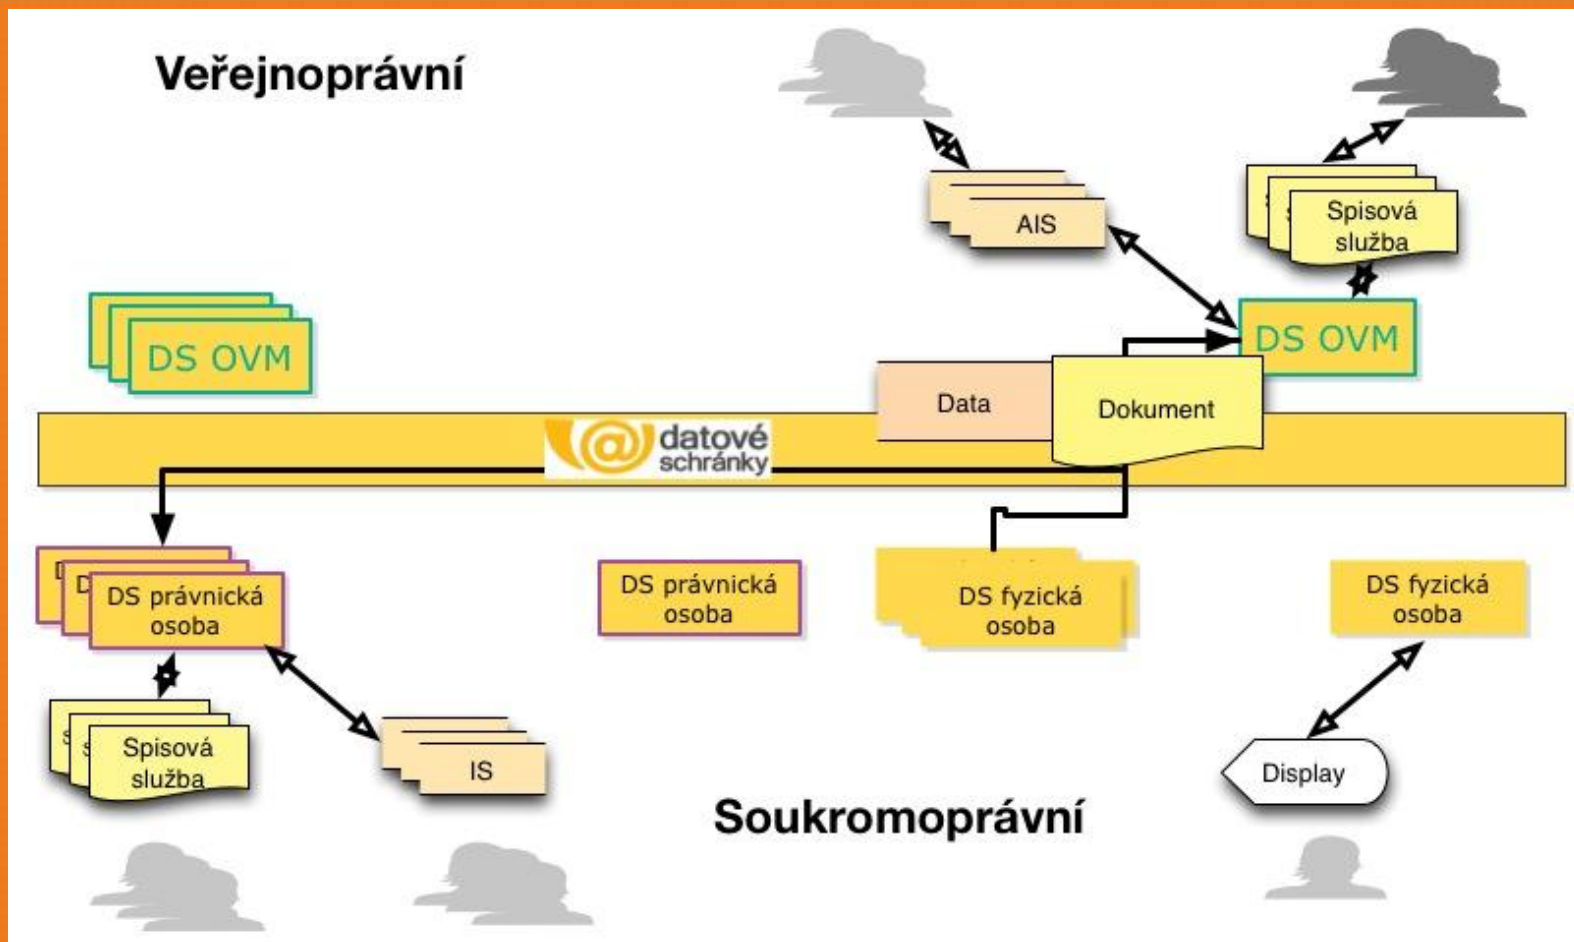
Veřejnoprávní

AIS

Spisová služba

DS OVM

DS OVM

Data

Dokument

datové schránky

DS právnická osoba

DS právnická osoba

DS fyzická osoba

DS fyzická osoba

Spisová služba

IS

Display

Soukromoprávní